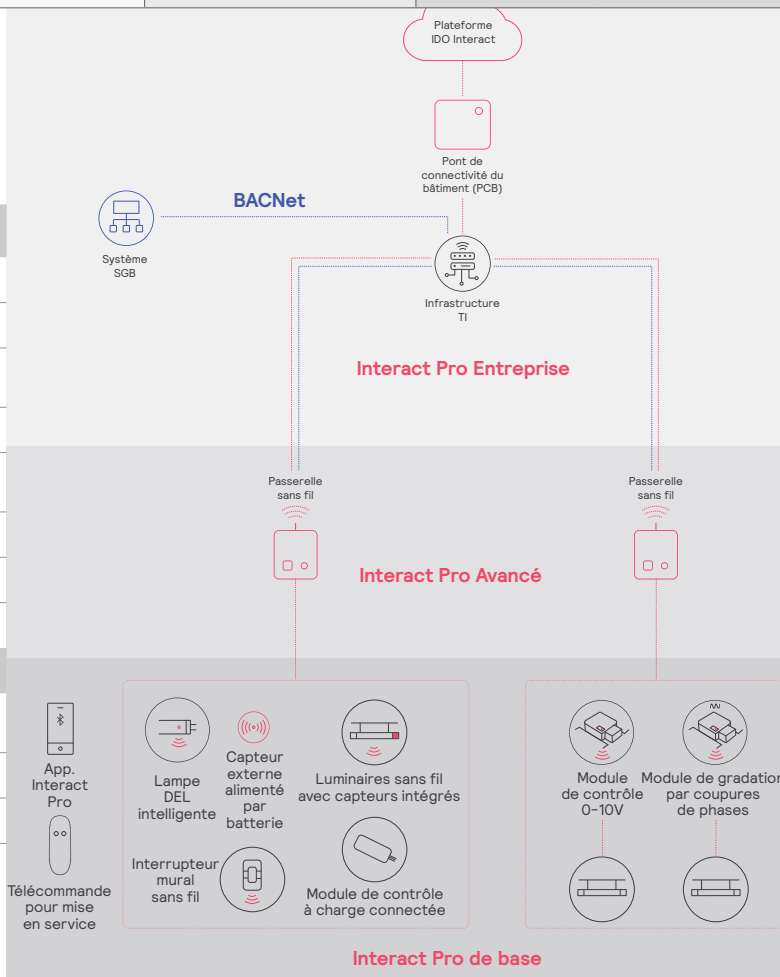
Plateforme IDO Interact

Pont de connectivité du bâtiment (PCB)

BACNet

Système SGB

Infrastructure TI

Interact Pro Entreprise

Passerelle sans fil

Passerelle sans fil

Interact Pro Avancé

App. Interact Pro

Télécommande pour mise en service

Lampe DEL intelligente

Capteur externe alimenté par batterie

Luminaires sans fil avec capteurs intégrés

Interrupteur mural sans fil

Module de contrôle à charge connectée

Module de contrôle 0-10V

Module de gradation par coupures de phases

Interact Pro de base